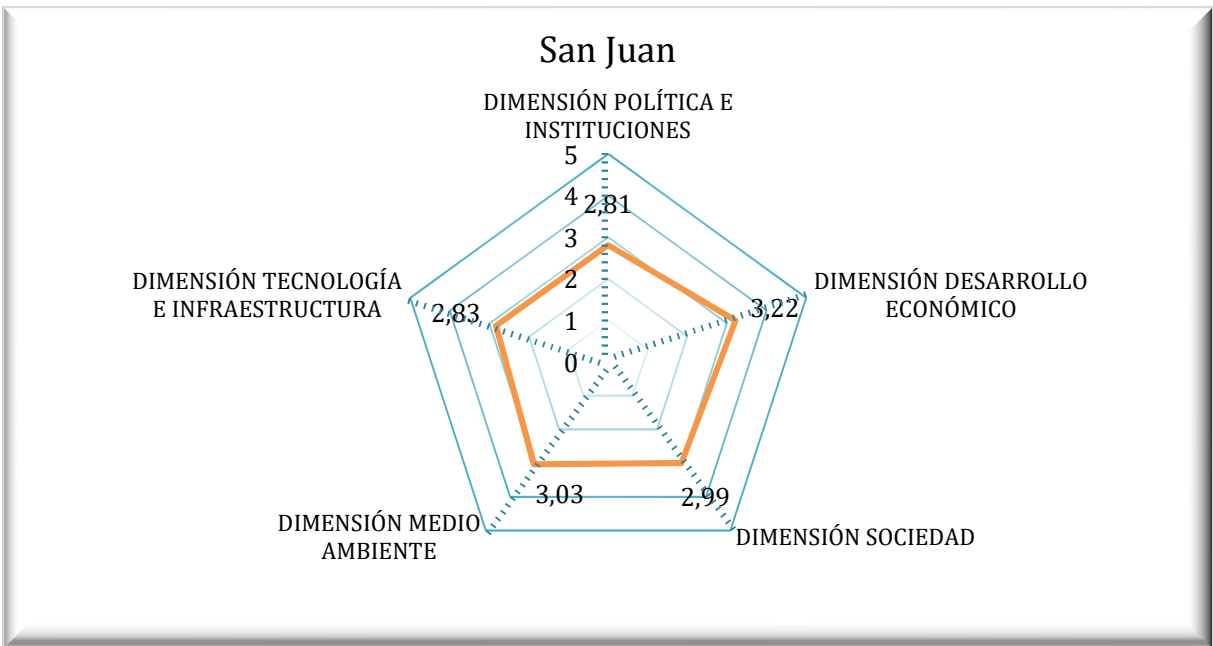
San Juan

DIMENSIÓN POLÍTICA E INSTITUCIONES

5
4
3
2
1
0

2,81

DIMENSIÓN DESARROLLO ECONÓMICO

3,22

DIMENSIÓN TECNOLOGÍA E INFRAESTRUCTURA

2,83

3,03

2,99

DIMENSIÓN MEDIO AMBIENTE

DIMENSIÓN SOCIEDAD